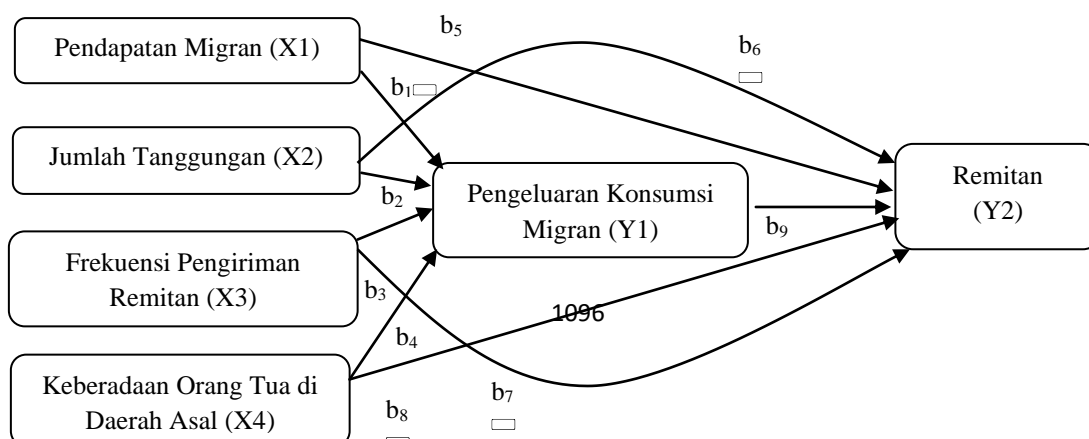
Pendapatan Migran (X1)

$b_5$

$b_6$

$b_1$

Jumlah Tanggungan (X2)

$b_2$

Pengeluaran Konsumsi Migran (Y1)

$b_9$

Remitan (Y2)

Frekuensi Pengiriman Remitan (X3)

$b_3$

1096

$b_4$

Keberadaan Orang Tua di Daerah Asal (X4)

$b_8$

$b_7$